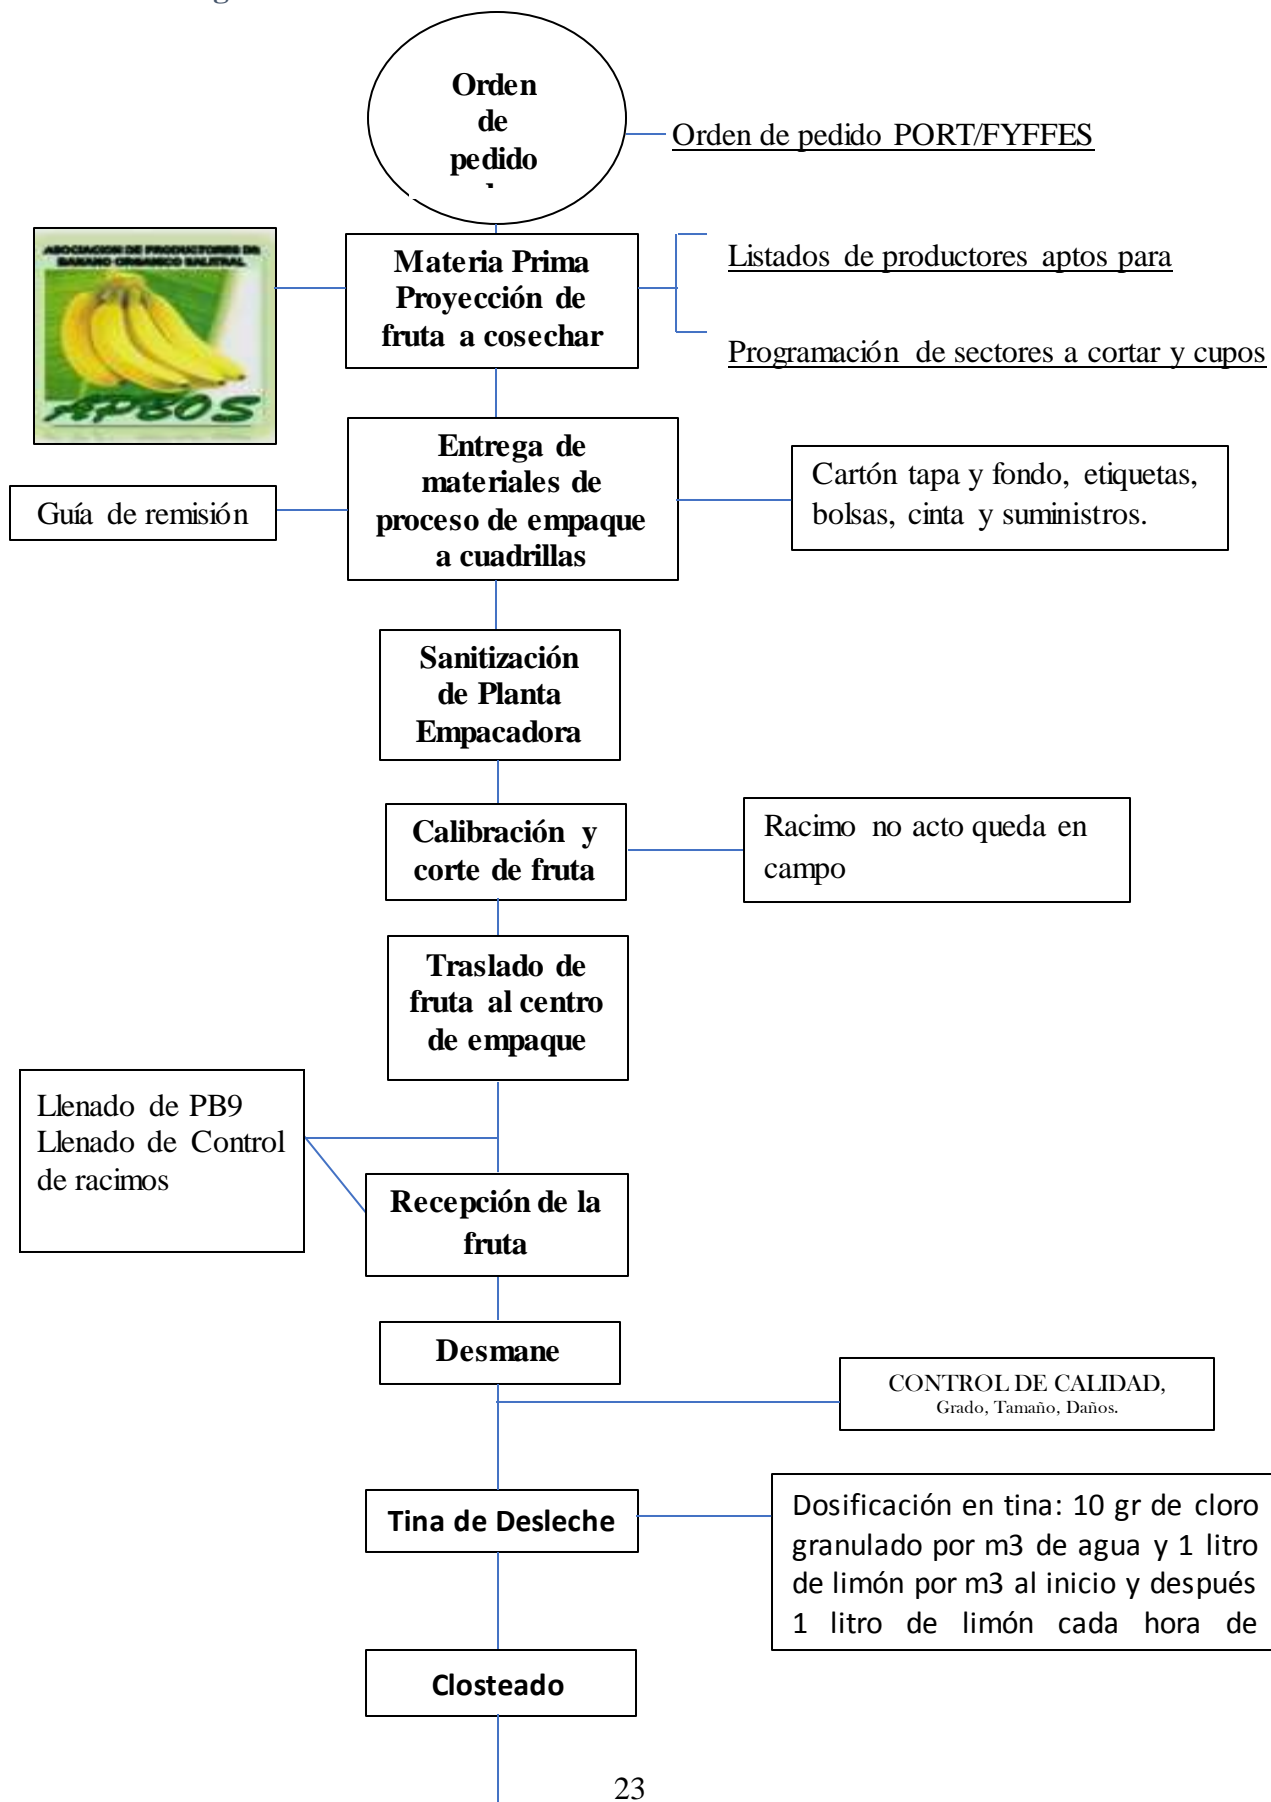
Orden de pedido

Orden de pedido PORT/FYFFES

ASOCIACION DE PRODUCTORES DE BANANO ORGANICO SALITRAL
APBOS

Materia Prima Proyección de fruta a cosechar

Listados de productores aptos para

Programación de sectores a cortar y cupos

Guía de remisión

Entrega de materiales de proceso de empaque a cuadrillas

Cartón tapa y fondo, etiquetas, bolsas, cinta y suministros.

Sanitización de Planta Empacadora

Calibración y corte de fruta

Racimo no acto queda en campo

Traslado de fruta al centro de empaque

Llenado de PB9
Llenado de Control de racimos

Recepción de la fruta

Desmane

CONTROL DE CALIDAD,
Grado, Tamaño, Daños.

Tina de Desleche

Dosificación en tina: 10 gr de cloro granulado por m3 de agua y 1 litro de limón por m3 al inicio y después 1 litro de limón cada hora de

Closteado

23